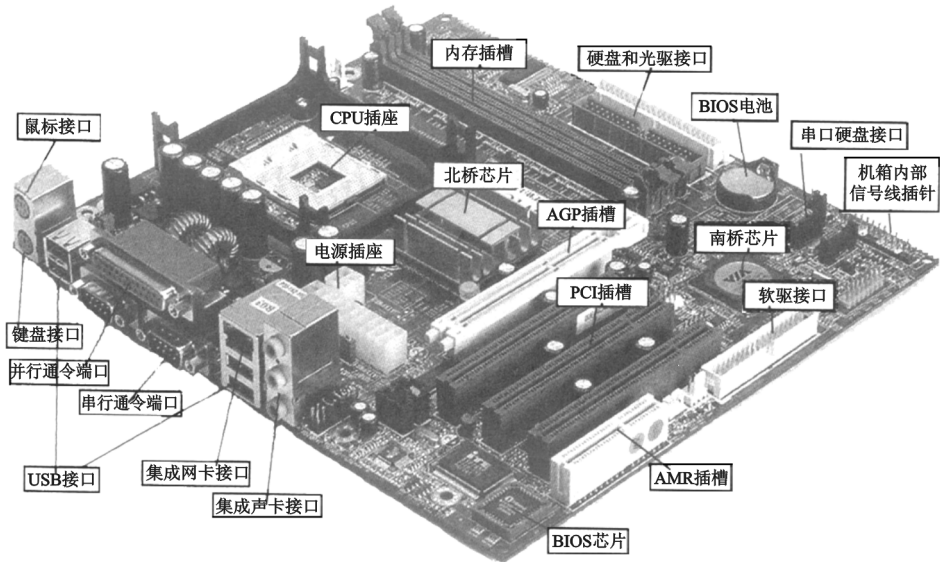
内存插槽

硬盘和光驱接口

鼠标接口

CPU插座

BIOS电池

串口硬盘接口

北桥芯片

机箱内部信号线插针

AGP插槽

南桥芯片

电源插座

软驱接口

PCI插槽

键盘接口

并行通令端口

串行通令端口

USB接口

集成网卡接口

AMR插槽

集成声卡接口

BIOS芯片